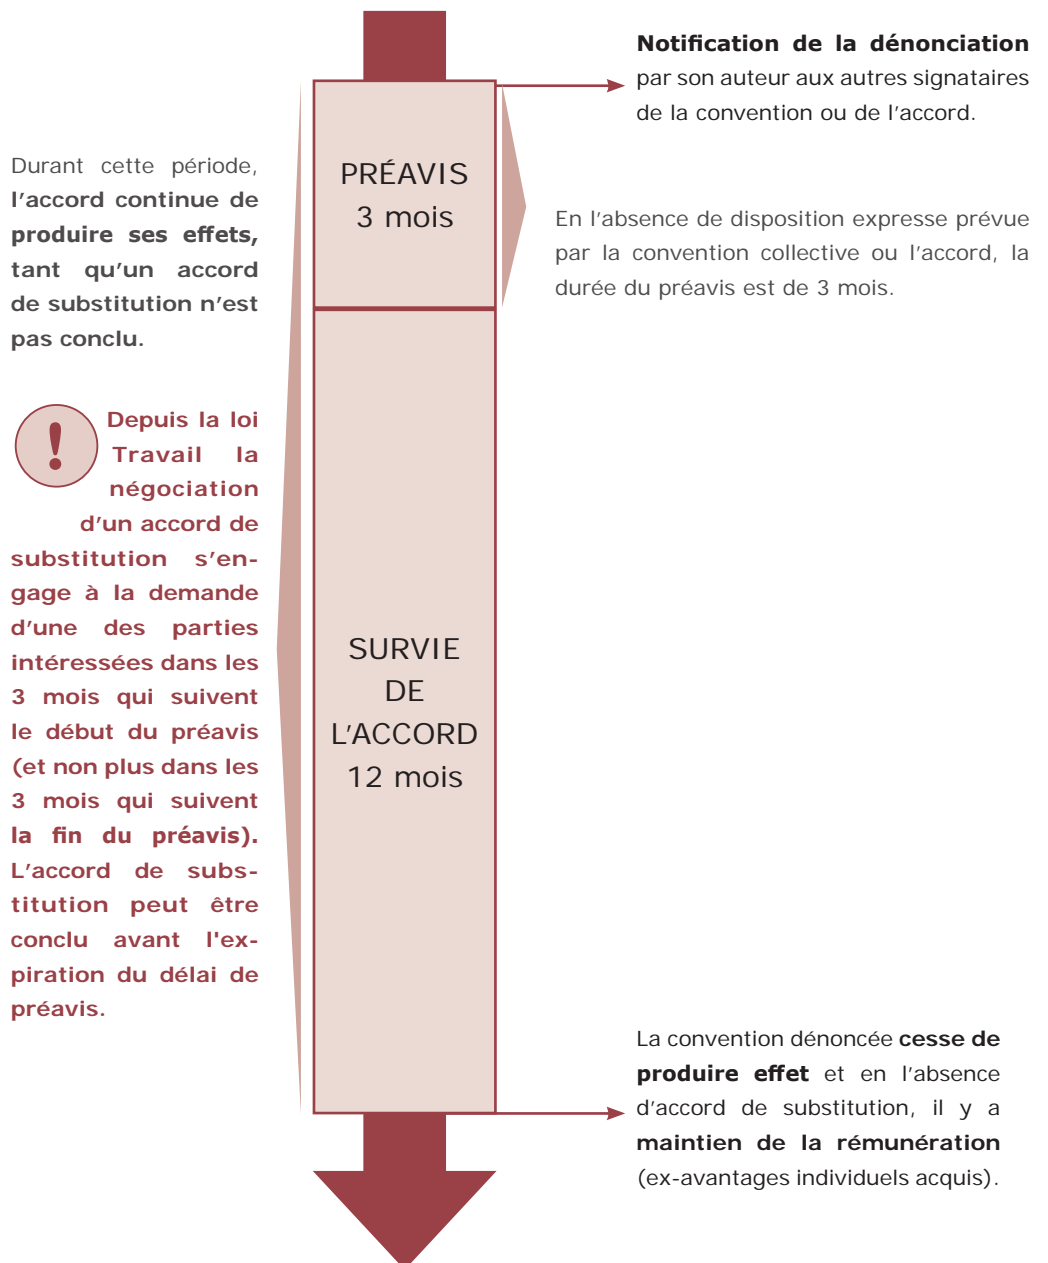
Notification de la dénonciation par son auteur aux autres signataires de la convention ou de l’accord.

Durant cette période, l’accord continue de produire ses effets, tant qu’un accord de substitution n’est pas conclu.

PRÉAVIS
3 mois

En l’absence de disposition expresse prévue par la convention collective ou l’accord, la durée du préavis est de 3 mois.

!

Depuis la loi Travail la négociation d’un accord de substitution s’engage à la demande d’une des parties intéressées dans les 3 mois qui suivent le début du préavis (et non plus dans les 3 mois qui suivent la fin du préavis). L’accord de substitution peut être conclu avant l'expiration du délai de préavis.

SURVIE
DE
L’ACCORD
12 mois

La convention dénoncée cesse de produire effet et en l’absence d’accord de substitution, il y a maintien de la rémunération (ex-avantages individuels acquis).